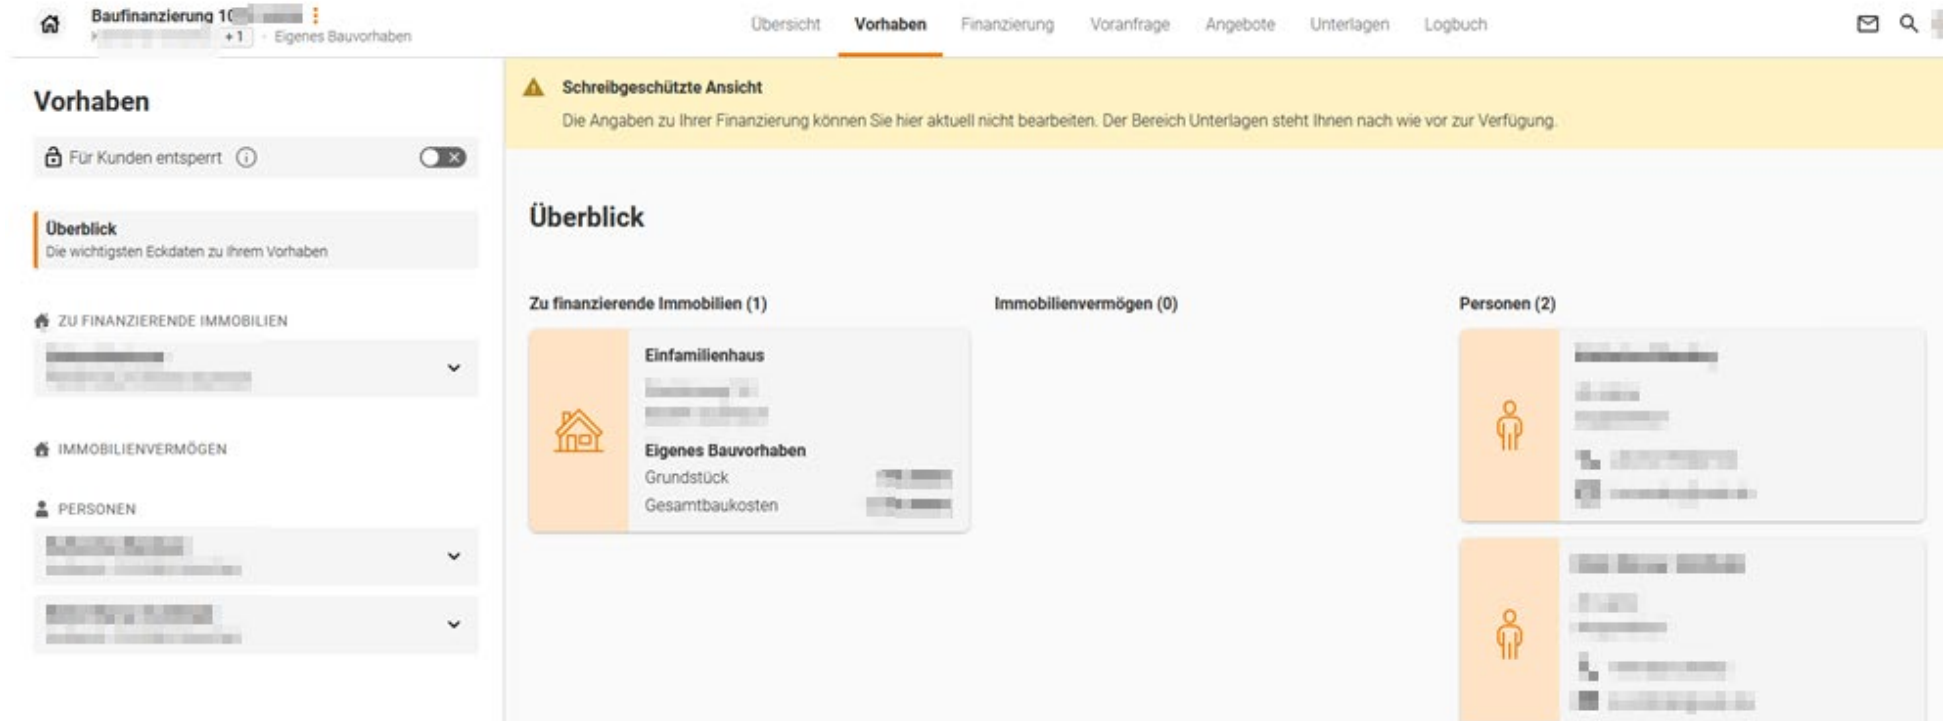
Baufinanzierung 1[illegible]
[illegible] +1 · Eigenes Bauvorhaben

Übersicht Vorhaben Finanzierung Voranfrage Angebote Unterlagen Logbuch

Vorhaben

Für Kunden entsperrt

Überblick
Die wichtigsten Eckdaten zu Ihrem Vorhaben

ZU FINANZIERENDE IMMOBILIEN
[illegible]

IMMOBILIENVERMÖGEN

PERSONEN
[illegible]
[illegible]

Schreibgeschützte Ansicht
Die Angaben zu Ihrer Finanzierung können Sie hier aktuell nicht bearbeiten. Der Bereich Unterlagen steht Ihnen nach wie vor zur Verfügung.

Überblick

Zu finanzierende Immobilien (1)

Einfamilienhaus
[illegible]
Eigenes Bauvorhaben
Grundstück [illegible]
Gesamtbaukosten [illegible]

Immobilienvermögen (0)

Personen (2)
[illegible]
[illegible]